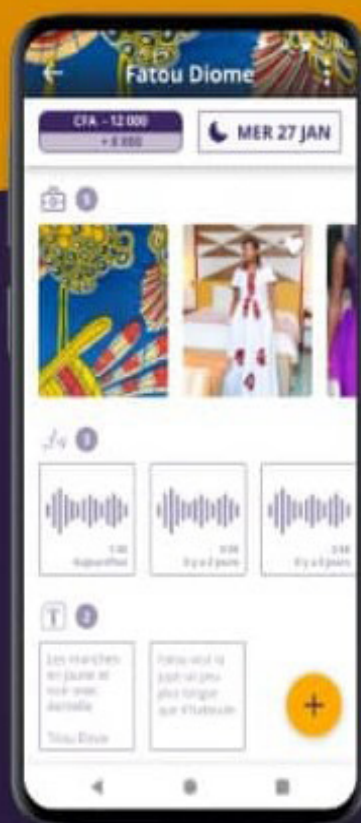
Fatou Diome

CFA - 12 000
+ 8 000

MER 27 JAN

3

3

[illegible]
Aujourd'hui

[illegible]
Il y a 2 jours

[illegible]
Il y a 2 jours

2

Les manches en jaune et noir avec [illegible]

Fatou Diome

Fatou veut la jupe un peu plus longue que d'habitude

+